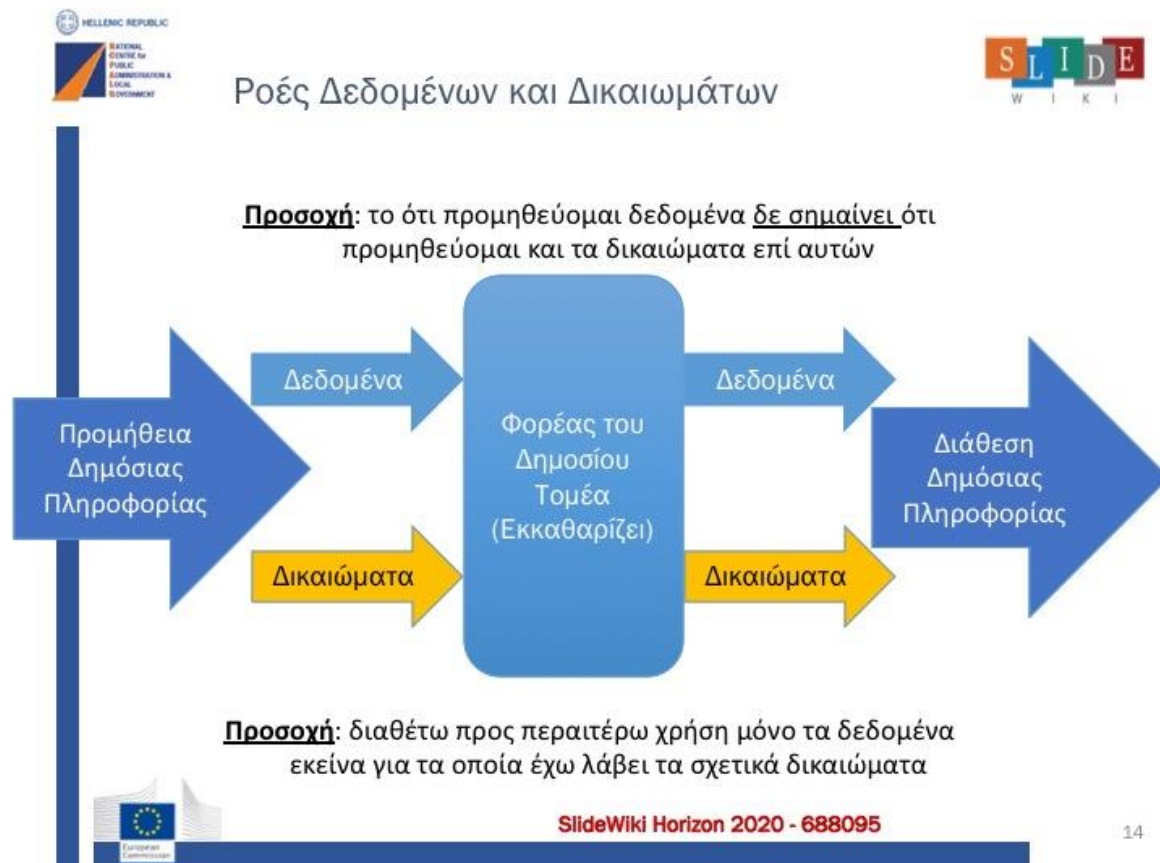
HELLENIC REPUBLIC

NATIONAL CENTRE for PUBLIC ADMINISTRATION & LOCAL GOVERNMENT

Ροές Δεδομένων και Δικαιωμάτων

SLIDE
W I K I

Προσοχή: το ότι προμηθεύομαι δεδομένα δε σημαίνει ότι προμηθεύομαι και τα δικαιώματα επί αυτών

Προμήθεια Δημόσιας Πληροφορίας

Δεδομένα

Δικαιώματα

Φορέας του Δημοσίου Τομέα (Εκκαθαρίζει)

Δεδομένα

Δικαιώματα

Διάθεση Δημόσιας Πληροφορίας

Προσοχή: διαθέτω προς περαιτέρω χρήση μόνο τα δεδομένα εκείνα για τα οποία έχω λάβει τα σχετικά δικαιώματα

European Commission

SlideWiki Horizon 2020 - 688095

14